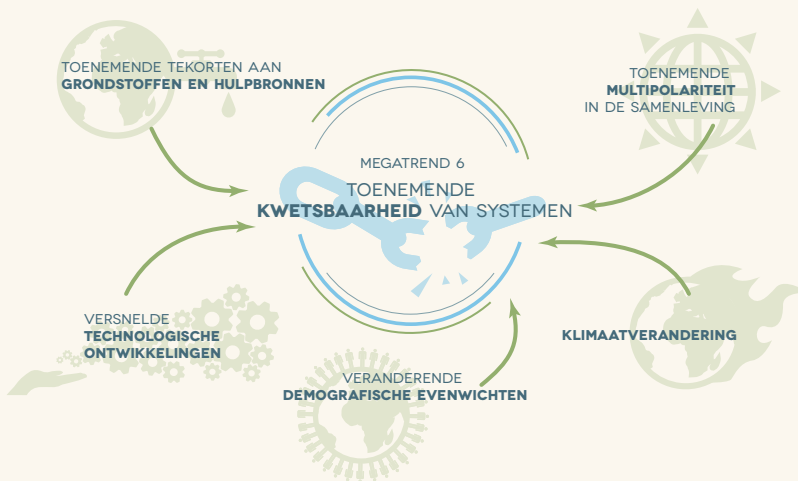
TOENEMENDE TEKORTEN AAN
GRONDSTOFFEN EN HULPBRONNEN

TOENEMENDE
MULTIPOLARITEIT
IN DE SAMENLEVING

MEGATREND 6
TOENEMENDE
KWETSBAARHEID VAN SYSTEMEN

VERSNELDE
TECHNOLOGISCHE
ONTWIKKELINGEN

KLIMAATVERANDERING

VERANDERENDE
DEMOGRAFISCHE EVENWICHTEN